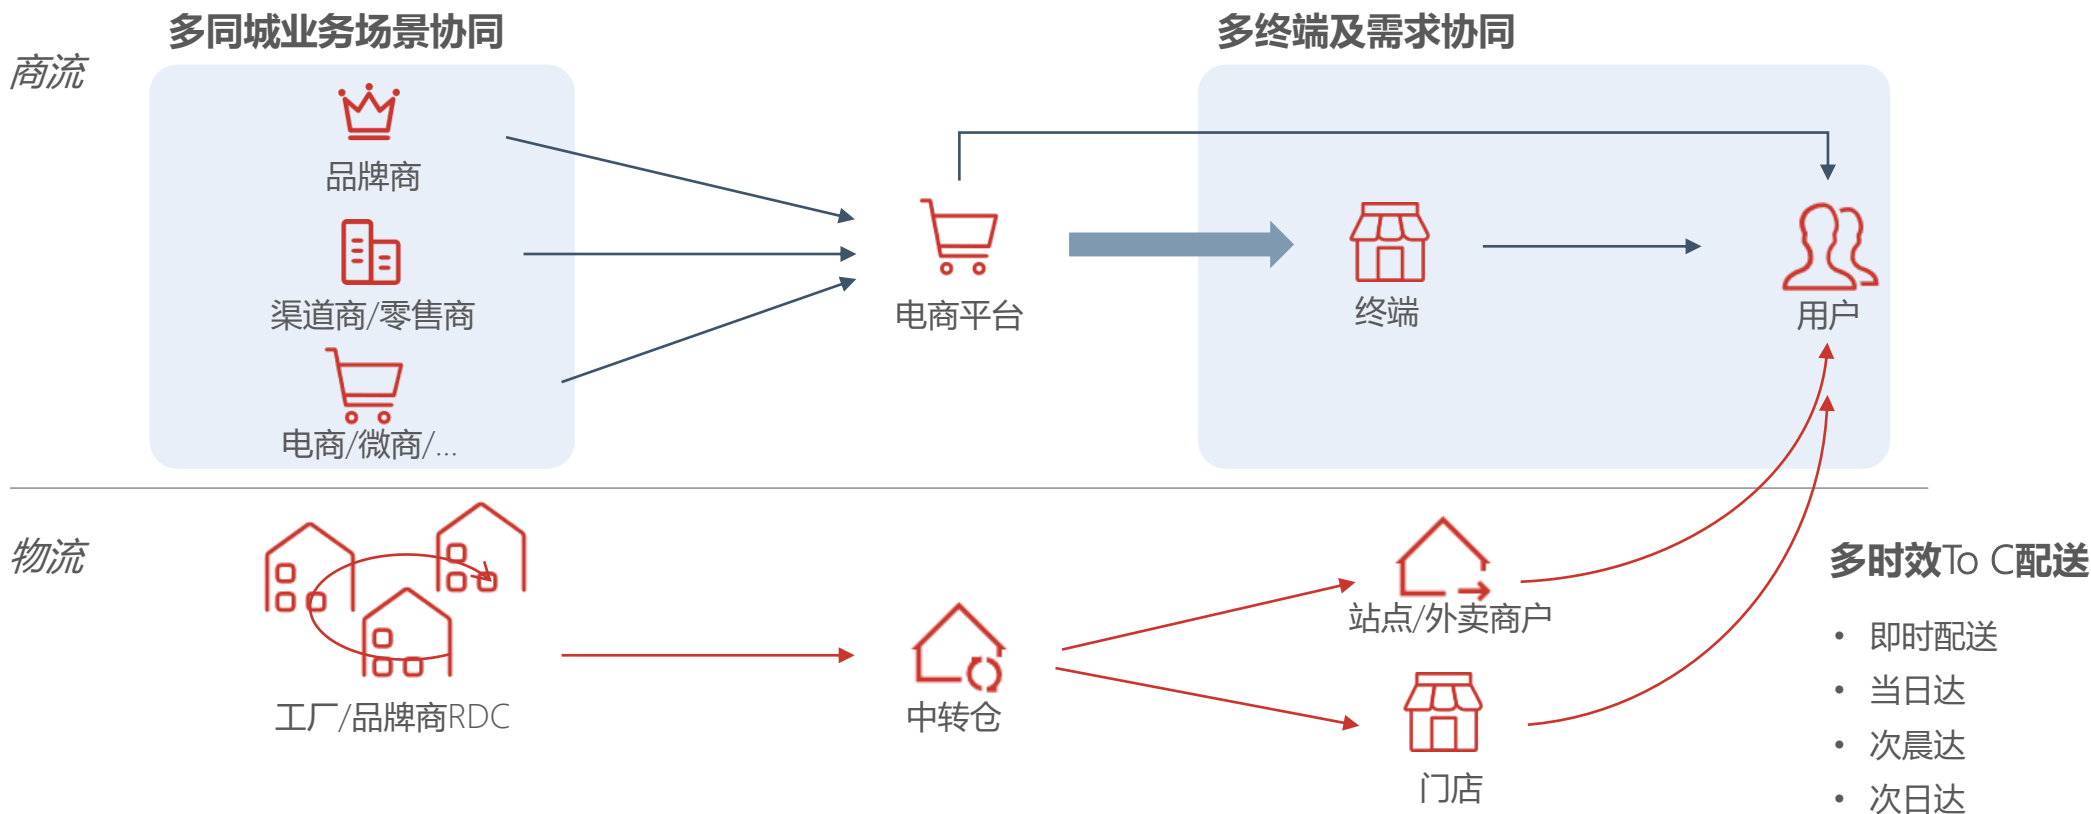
商流

多同城业务场景协同

品牌商

渠道商/零售商

电商/微商/...

电商平台

多终端及需求协同

终端

用户

物流

工厂/品牌商RDC

中转仓

站点/外卖商户

门店

多时效To C配送

- 即时配送
- 当日达
- 次晨达
- 次日达